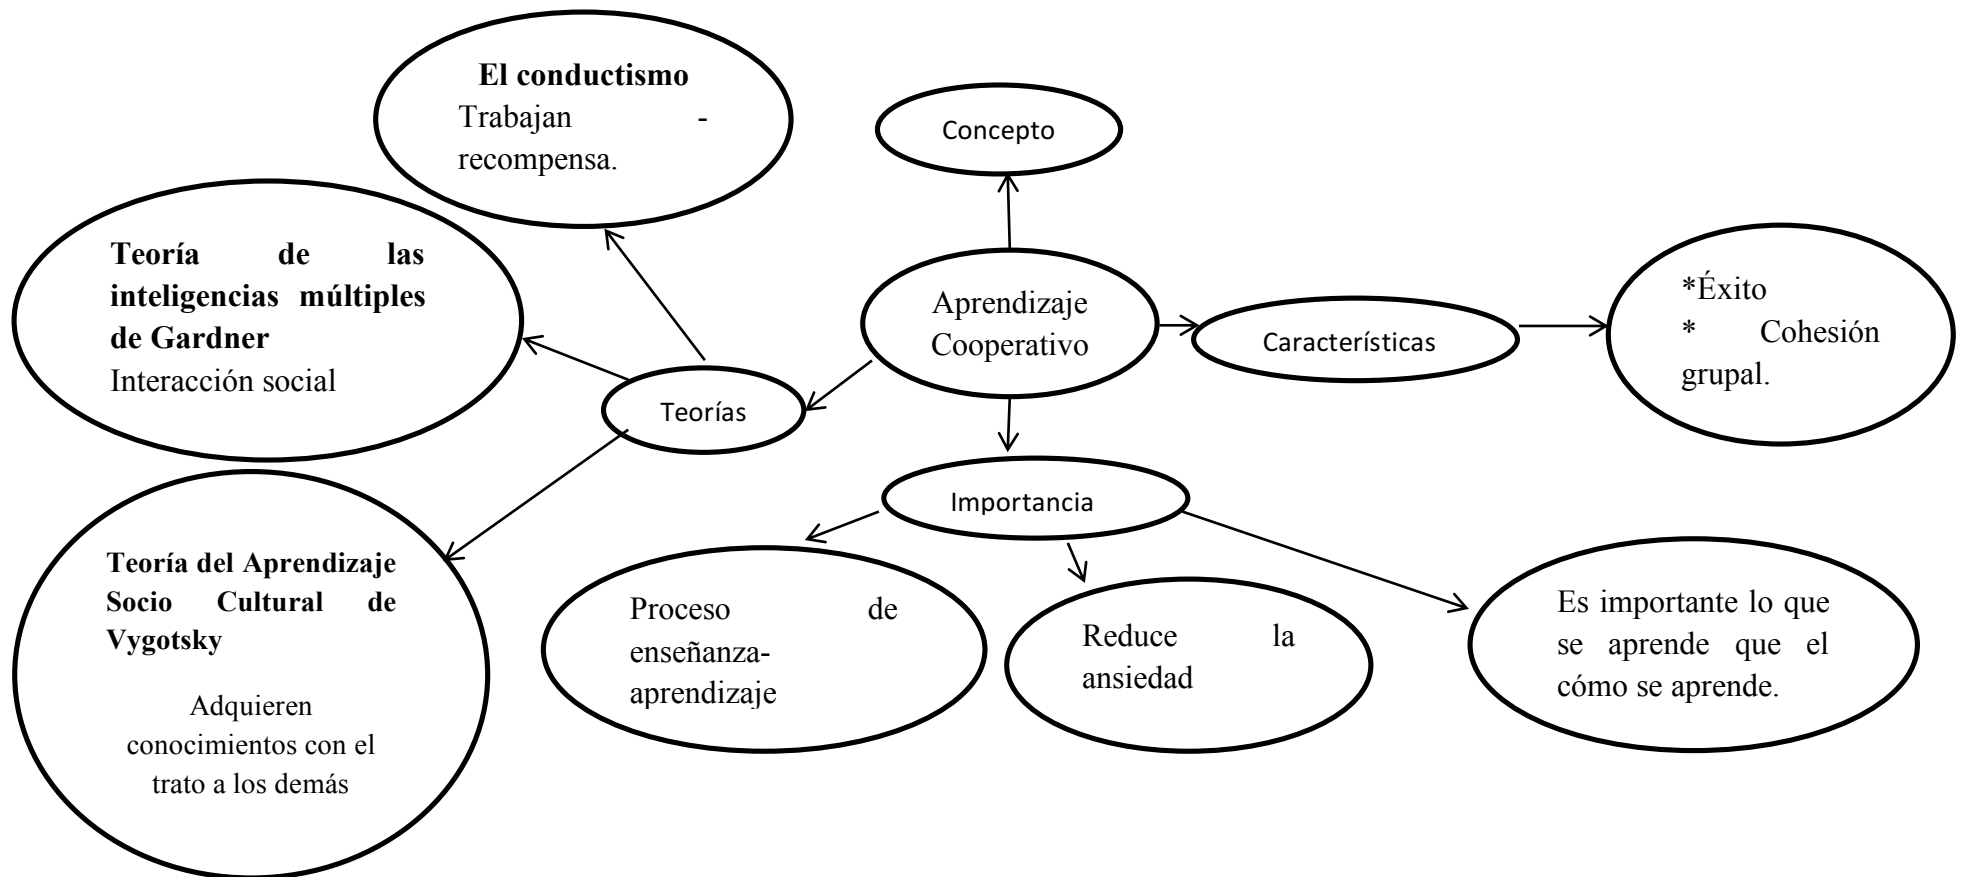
El conductismo
Trabajan - recompensa.

Concepto

Teoría de las inteligencias múltiples de Gardner
Interacción social

Aprendizaje Cooperativo

Características

*Éxito
* Cohesión grupal.

Teorías

Importancia

Teoría del Aprendizaje Socio Cultural de Vygotsky

Adquieren conocimientos con el trato a los demás

Proceso de enseñanza-aprendizaje

Reduce la ansiedad

Es importante lo que se aprende que el cómo se aprende.